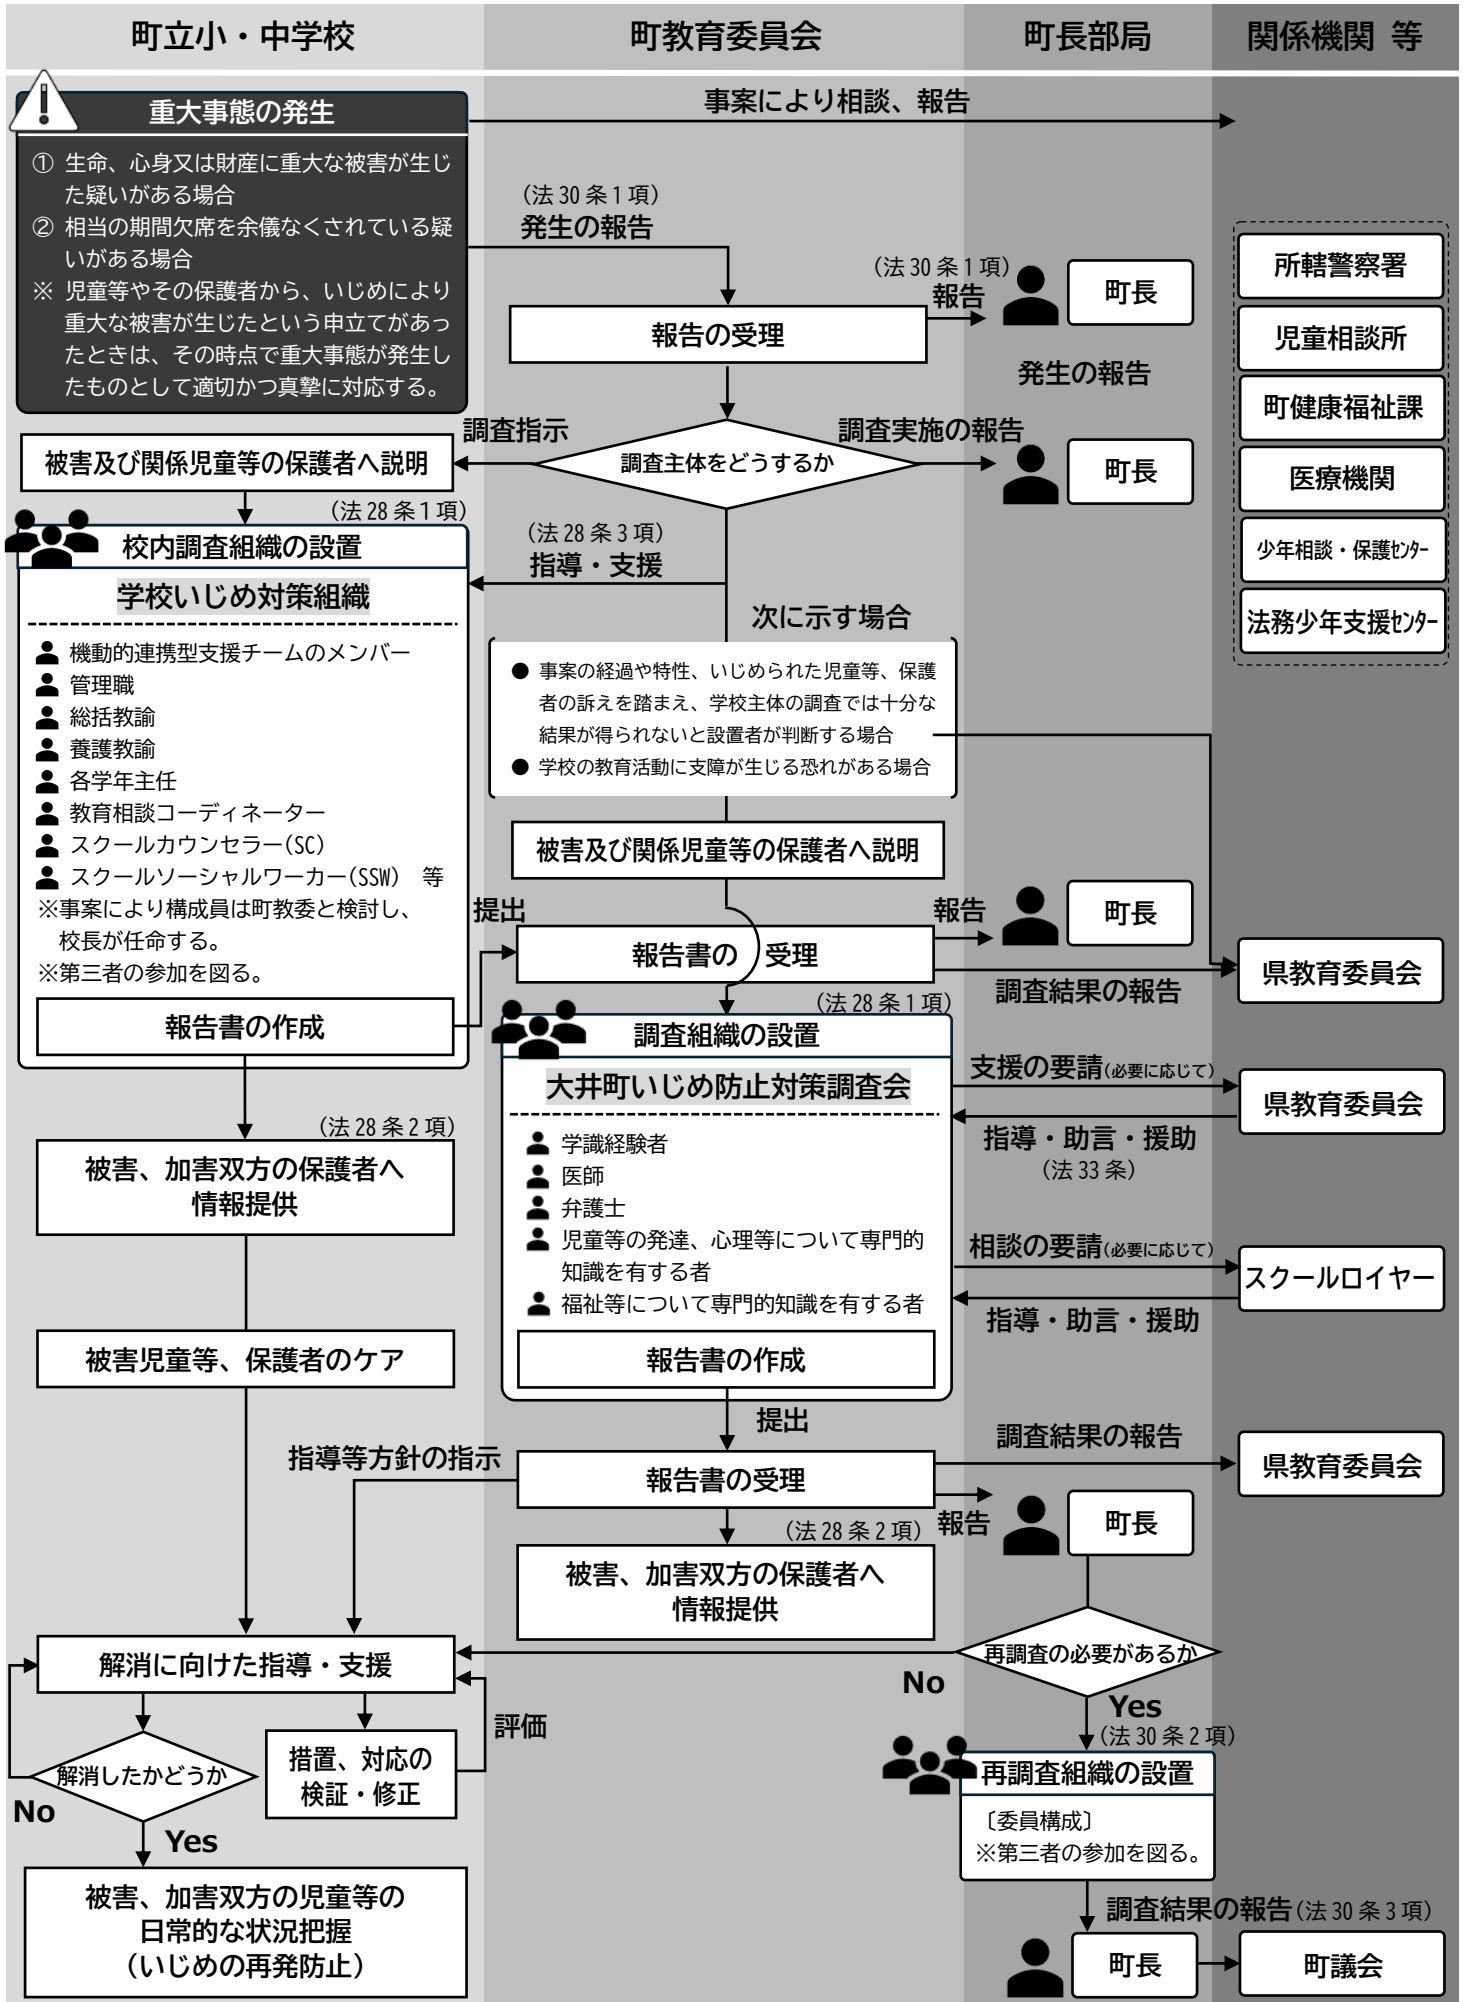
町立小・中学校
町教育委員会
町長部局
関係機関 等

重大事態の発生
① 生命、心身又は財産に重大な被害が生じた疑いがある場合
② 相当の期間欠席を余儀なくされている疑いがある場合
※ 児童等やその保護者から、いじめにより重大な被害が生じたという申立てがあったときは、その時点で重大事態が発生したものとして適切かつ真摯に対応する。

事案により相談、報告

(法 30 条 1 項)
発生の報告

(法 30 条 1 項)
報告
町長

報告の受理

発生の報告

調査指示
調査実施の報告
被害及び関係児童等の保護者へ説明
調査主体をどうするか
町長

所轄警察署
児童相談所
町健康福祉課
医療機関
少年相談・保護ｾﾝﾀｰ
法務少年支援ｾﾝﾀｰ

(法 28 条 1 項)
校内調査組織の設置
学校いじめ対策組織
機動的連携型支援チームのメンバー
管理職
総括教諭
養護教諭
各学年主任
教育相談コーディネーター
スクールカウンセラー(SC)
スクールソーシャルワーカー(SSW) 等
※事案により構成員は町教委と検討し、校長が任命する。
※第三者の参加を図る。
報告書の作成

(法 28 条 3 項)
指導・支援

次に示す場合
● 事案の経過や特性、いじめられた児童等、保護者の訴えを踏まえ、学校主体の調査では十分な結果が得られないと設置者が判断する場合
● 学校の教育活動に支障が生じる恐れがある場合

被害及び関係児童等の保護者へ説明

提出
報告書の受理
報告
町長
調査結果の報告
県教育委員会

(法 28 条 1 項)
調査組織の設置
大井町いじめ防止対策調査会
学識経験者
医師
弁護士
児童等の発達、心理等について専門的知識を有する者
福祉等について専門的知識を有する者
報告書の作成

支援の要請(必要に応じて)
県教育委員会
指導・助言・援助
(法 33 条)
相談の要請(必要に応じて)
スクールロイヤー
指導・助言・援助

(法 28 条 2 項)
被害、加害双方の保護者へ情報提供

被害児童等、保護者のケア

提出
指導等方針の指示
報告書の受理
調査結果の報告
県教育委員会
報告
町長
(法 28 条 2 項)
被害、加害双方の保護者へ情報提供

解消に向けた指導・支援
再調査の必要があるか
No
Yes
(法 30 条 2 項)
再調査組織の設置
〔委員構成〕
※第三者の参加を図る。

評価
解消したかどうか
措置、対応の検証・修正
No
Yes
被害、加害双方の児童等の日常的な状況把握
（いじめの再発防止）

調査結果の報告(法 30 条 3 項)
町長
町議会